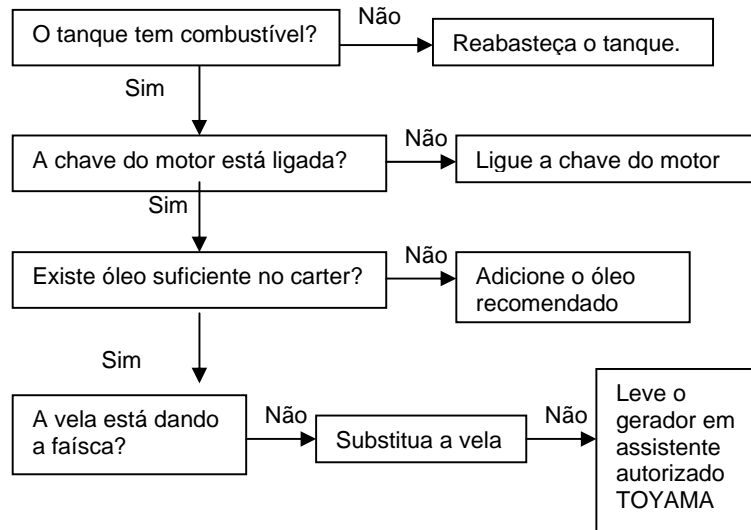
O tanque tem combustível?

Não

Reabasteça o tanque.

Sim

A chave do motor está ligada?

Não

Ligue a chave do motor

Sim

Existe óleo suficiente no carter?

Não

Adicione o óleo recomendado

Sim

A vela está dando a faísca?

Não

Substitua a vela

Não

Leve o gerador em assistente autorizado TOYAMA